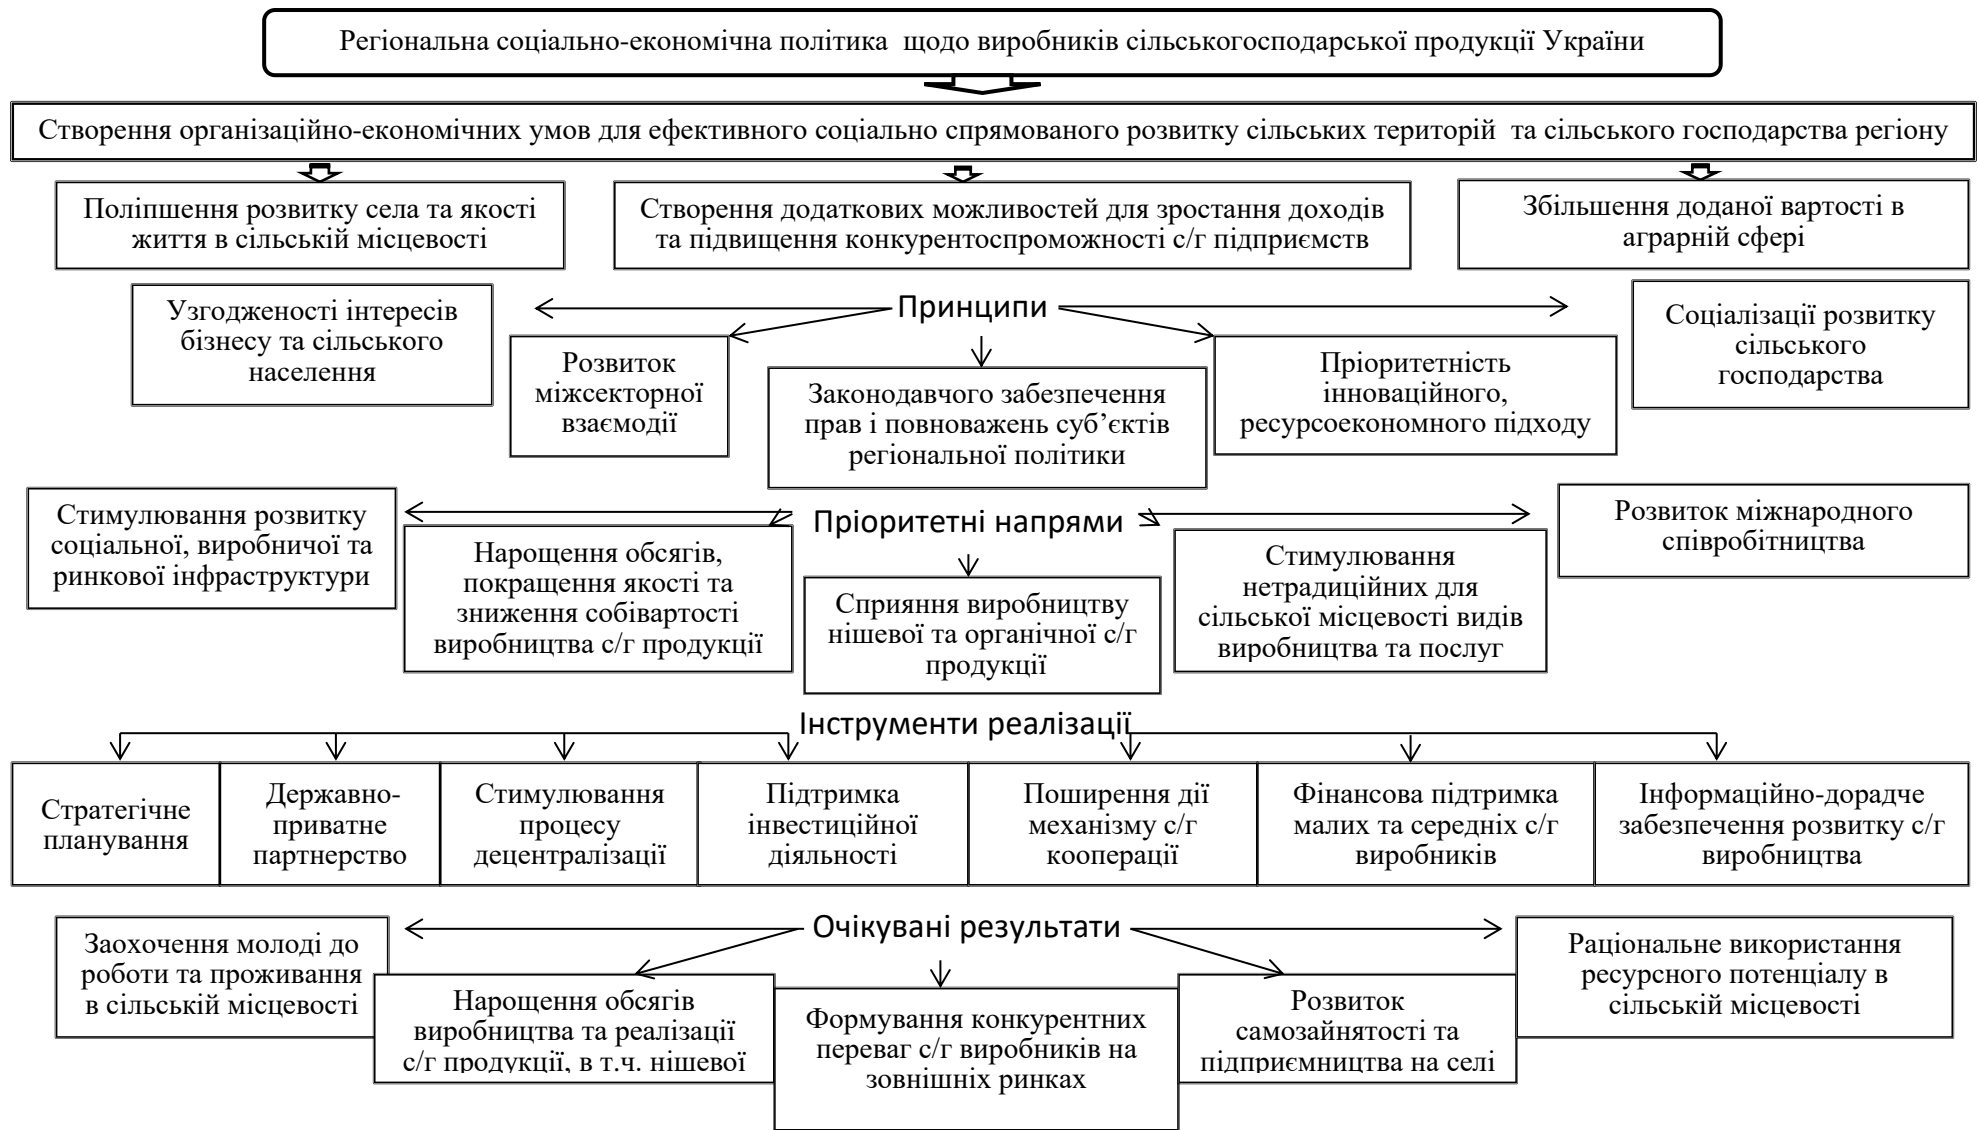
Регіональна соціально-економічна політика щодо виробників сільськогосподарської продукції України

Створення організаційно-економічних умов для ефективного соціально спрямованого розвитку сільських територій та сільського господарства регіону

Поліпшення розвитку села та якості життя в сільській місцевості

Створення додаткових можливостей для зростання доходів та підвищення конкурентоспроможності с/г підприємств

Збільшення доданої вартості в аграрній сфері

Принципи

Узгодженості інтересів бізнесу та сільського населення

Розвиток міжсекторної взаємодії

Законодавчого забезпечення прав і повноважень суб'єктів регіональної політики

Пріоритетність інноваційного, ресурсоекономного підходу

Соціалізації розвитку сільського господарства

Пріоритетні напрями

Стимулювання розвитку соціальної, виробничої та ринкової інфраструктури

Нарощення обсягів, покращення якості та зниження собівартості виробництва с/г продукції

Сприяння виробництву нішевої та органічної с/г продукції

Стимулювання нетрадиційних для сільської місцевості видів виробництва та послуг

Розвиток міжнародного співробітництва

Інструменти реалізації

| Стратегічне планування | Державно-приватне партнерство | Стимулювання процесу децентралізації | Підтримка інвестиційної діяльності | Поширення дії механізму с/г кооперації | Фінансова підтримка малих та середніх с/г виробників | Інформаційно-дорадче забезпечення розвитку с/г виробництва |
|---|---|---|---|---|---|---|

Очікувані результати

Заохочення молоді до роботи та проживання в сільській місцевості

Нарощення обсягів виробництва та реалізації с/г продукції, в т.ч. нішевої

Формування конкурентних переваг с/г виробників на зовнішніх ринках

Розвиток самозайнятості та підприємництва на селі

Раціональне використання ресурсного потенціалу в сільській місцевості